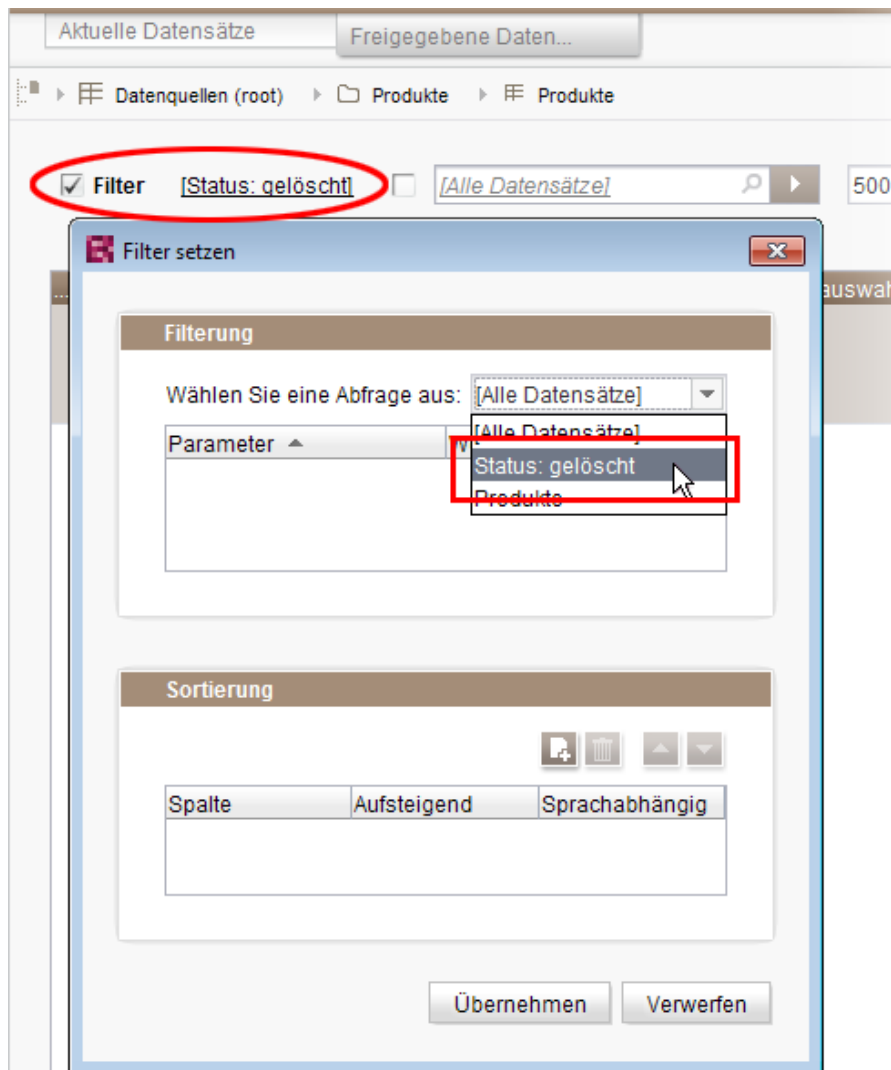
Aktuelle Datensätze
Freigegebene Daten...

Datenquellen (root) Produkte Produkte

Filter [Status: gelöscht] [Alle Datensätze] 500

Filter setzen

auswah

Filterung

Wählen Sie eine Abfrage aus: [Alle Datensätze]

[Alle Datensätze]
Status: gelöscht
Produkte

Parameter

Sortierung

| Spalte | Aufsteigend | Sprachabhängig |
|---|---|---|

Übernehmen Verwerfen